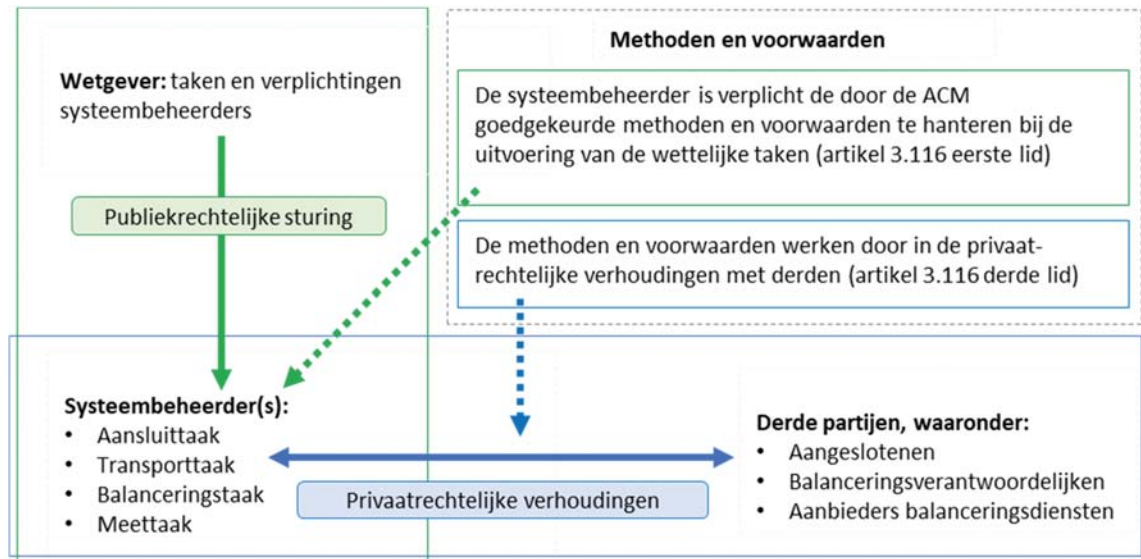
Wetgever: taken en verplichtingen systeembeheerders

Publiekrechtelijke sturing

Methoden en voorwaarden

De systeembeheerder is verplicht de door de ACM goedgekeurde methoden en voorwaarden te hanteren bij de uitvoering van de wettelijke taken (artikel 3.116 eerste lid)

De methoden en voorwaarden werken door in de privaatrechtelijke verhoudingen met derden (artikel 3.116 derde lid)

Systeembeheerder(s):
• Aansluittaak
• Transporttaak
• Balanceringstaak
• Meettaak

Privaatrechtelijke verhoudingen

Derde partijen, waaronder:
• Aangeslotenen
• Balanceringsverantwoordelijken
• Aanbieders balanceringsdiensten